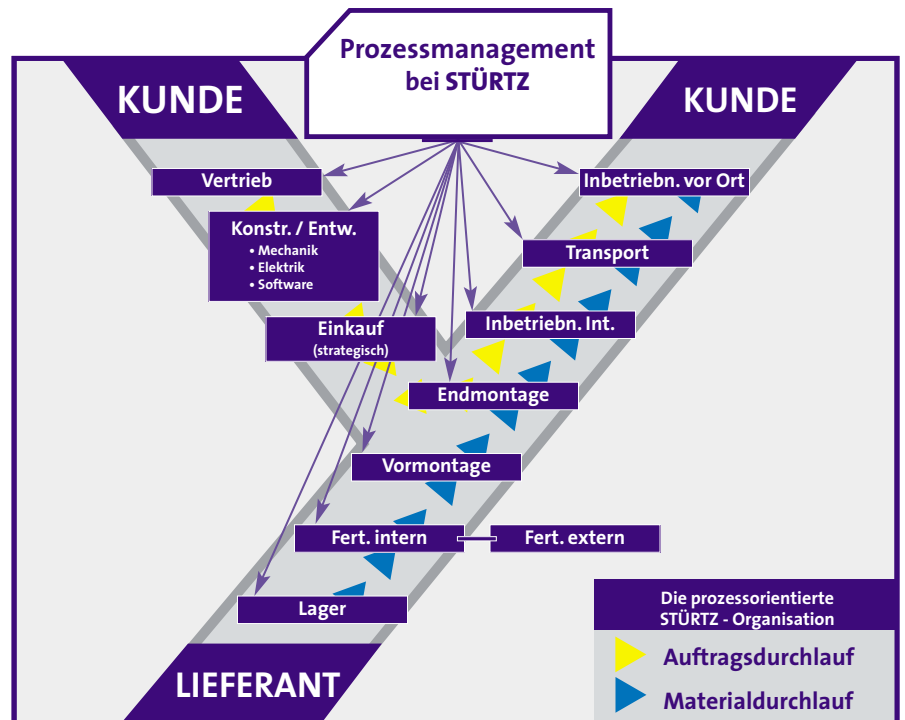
Prozessmanagement bei STÜRTZ

KUNDE

KUNDE

Vertrieb

Konstr. / Entw.
• Mechanik
• Elektrik
• Software

Einkauf
(strategisch)

Inbetriebn. vor Ort

Transport

Inbetriebn. Int.

Endmontage

Vormontage

Fert. intern

Fert. extern

Lager

LIEFERANT

Die prozessorientierte STÜRTZ - Organisation

Auftragsdurchlauf

Materialdurchlauf